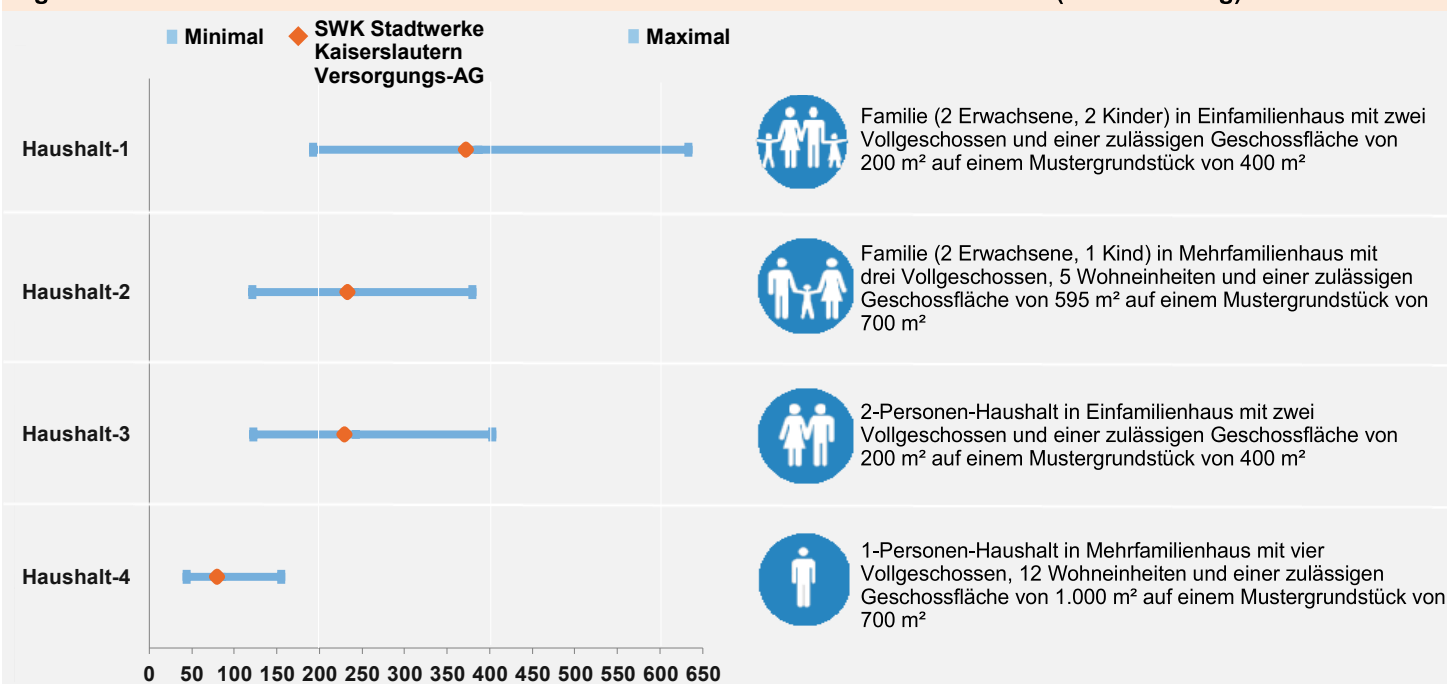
Minimal
SWK Stadtwerke Kaiserslautern Versorgungs-AG
Maximal

Haushalt-1
Familie (2 Erwachsene, 2 Kinder) in Einfamilienhaus mit zwei Vollgeschossen und einer zulässigen Geschossfläche von 200 m² auf einem Mustergrundstück von 400 m²

Haushalt-2
Familie (2 Erwachsene, 1 Kind) in Mehrfamilienhaus mit drei Vollgeschossen, 5 Wohneinheiten und einer zulässigen Geschossfläche von 595 m² auf einem Mustergrundstück von 700 m²

Haushalt-3
2-Personen-Haushalt in Einfamilienhaus mit zwei Vollgeschossen und einer zulässigen Geschossfläche von 200 m² auf einem Mustergrundstück von 400 m²

Haushalt-4
1-Personen-Haushalt in Mehrfamilienhaus mit vier Vollgeschossen, 12 Wohneinheiten und einer zulässigen Geschossfläche von 1.000 m² auf einem Mustergrundstück von 700 m²

0 50 100 150 200 250 300 350 400 450 500 550 600 650